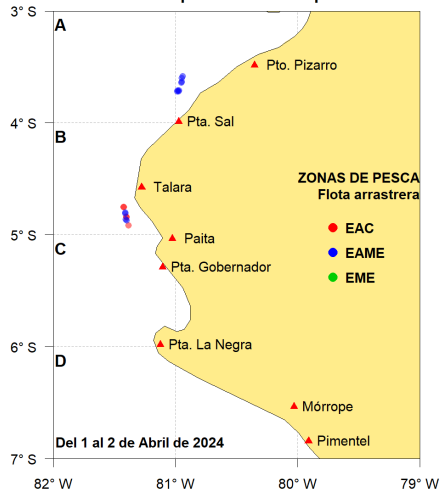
3° S
4° S
5° S
6° S
7° S
82° W
81° W
80° W
79° W
A
B
C
D
Pto. Pizarro
Pta. Sal
Talara
Paita
Pta. Gobernador
Pta. La Negra
Mórrope
Pimentel
ZONAS DE PESCA
Flota arrastrera
EAC
EAME
EME
Del 1 al 2 de Abril de 2024